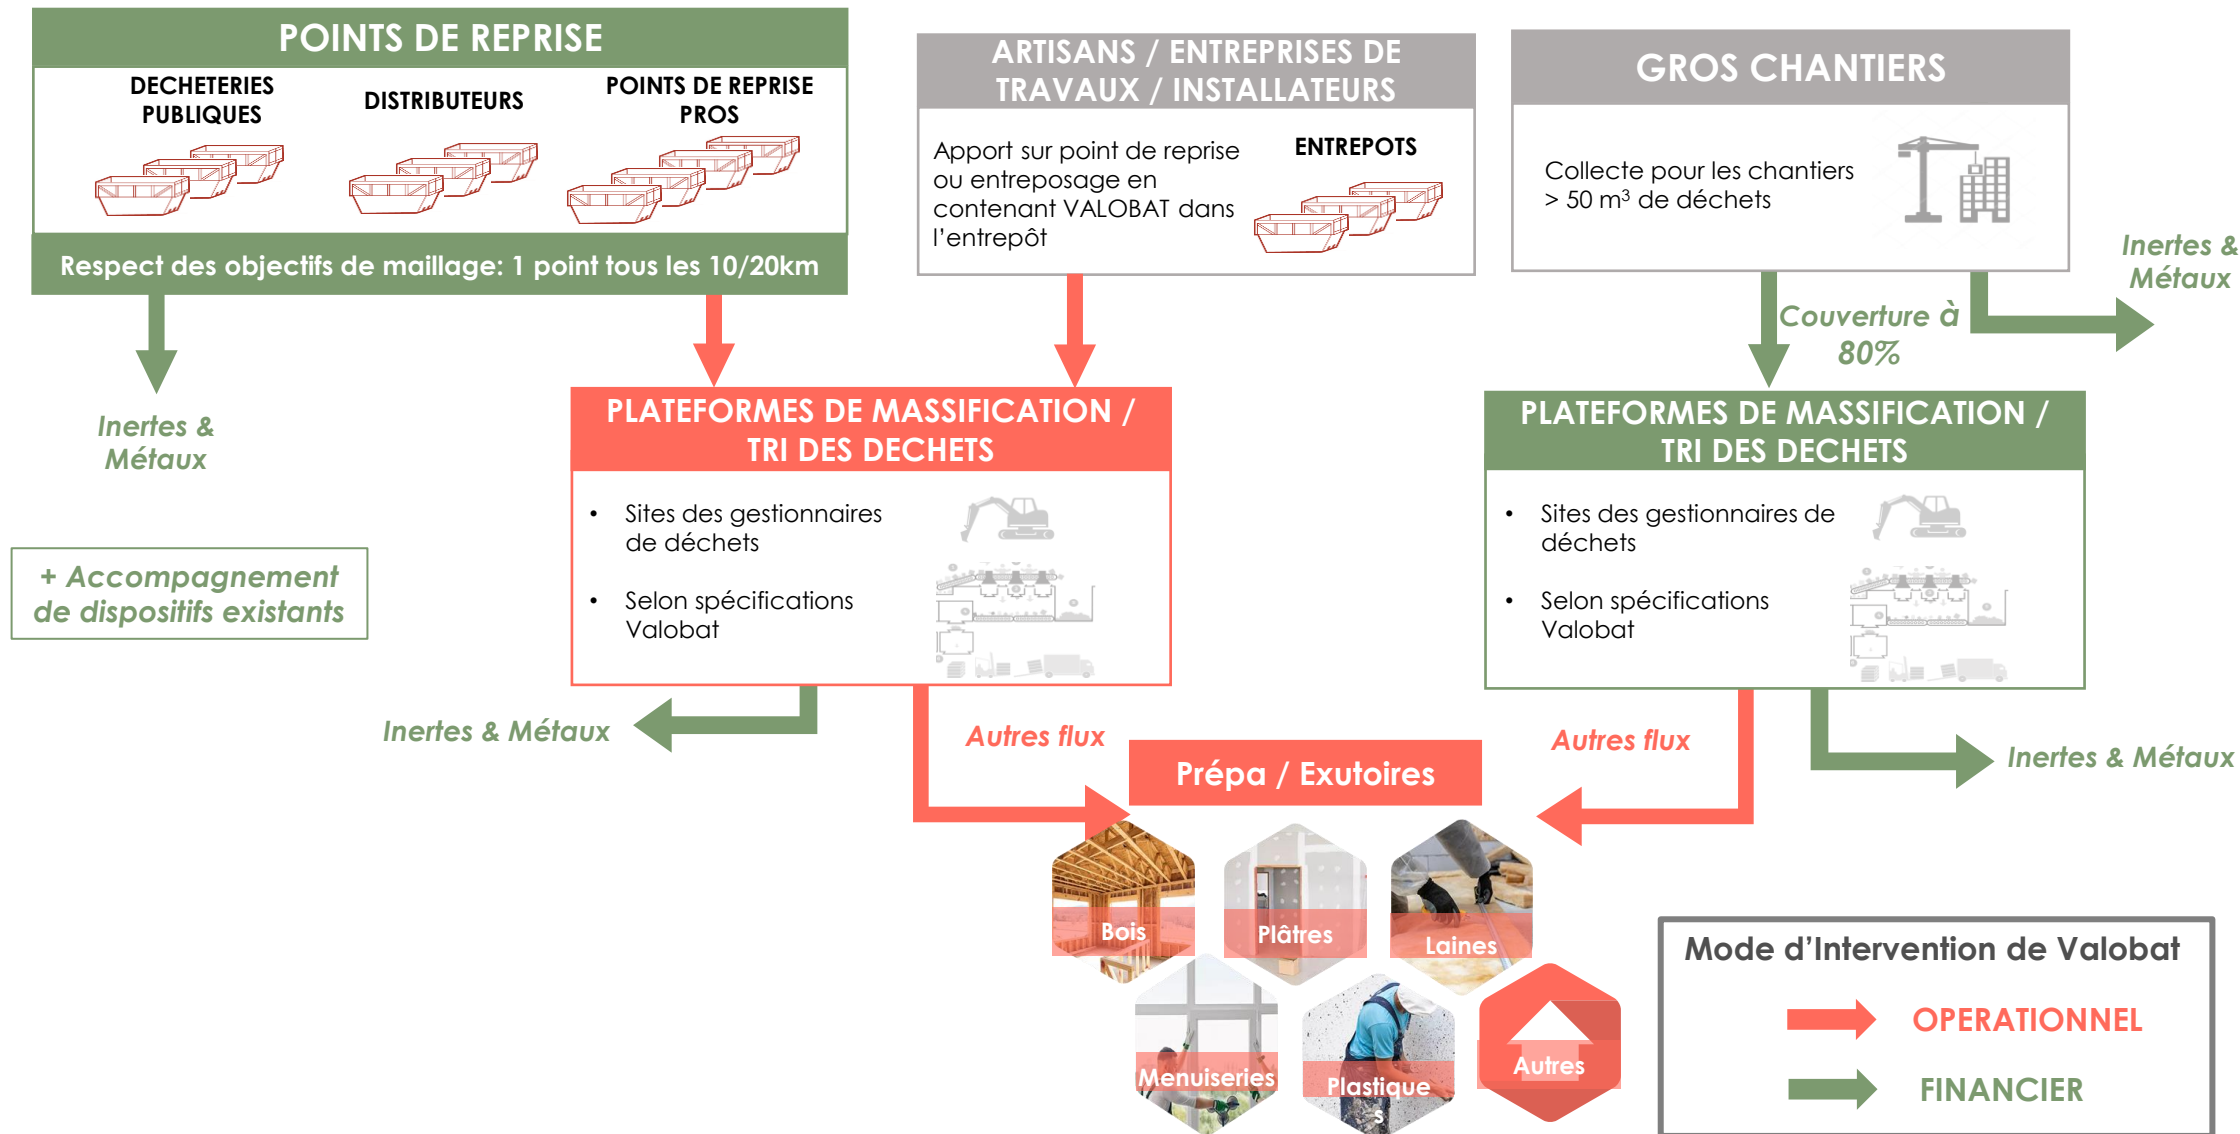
POINTS DE REPRISE

DECHETERIES PUBLIQUES

DISTRIBUTEURS

POINTS DE REPRISE PROS

Respect des objectifs de maillage: 1 point tous les 10/20km

ARTISANS / ENTREPRISES DE TRAVAUX / INSTALLATEURS

Apport sur point de reprise ou entreposage en contenant VALOBAT dans l'entrepôt

ENTREPOTS

GROS CHANTIERS

Collecte pour les chantiers > 50 m³ de déchets

Inertes & Métaux

Couverture à 80%

Inertes & Métaux

PLATEFORMES DE MASSIFICATION / TRI DES DECHETS

• Sites des gestionnaires de déchets

• Selon spécifications Valobat

PLATEFORMES DE MASSIFICATION / TRI DES DECHETS

• Sites des gestionnaires de déchets

• Selon spécifications Valobat

+ Accompagnement de dispositifs existants

Inertes & Métaux

Autres flux

Autres flux

Inertes & Métaux

Prépa / Exutoires

Bois

Plâtres

Laines

Menuiseries

Plastiques

Autres

Mode d'Intervention de Valobat

OPERATIONNEL

FINANCIER